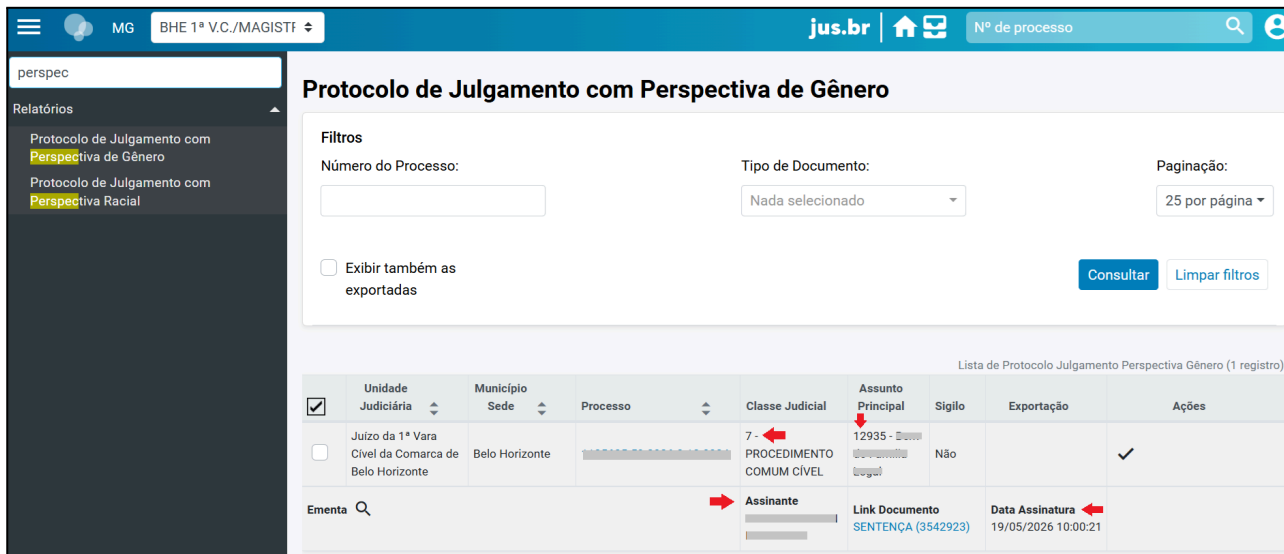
MG BHE 1ª V.C./MAGISTR

jus.br

Nº de processo

perspec

Relatórios

Protocolo de Julgamento com Perspectiva de Gênero

Protocolo de Julgamento com Perspectiva Racial

Protocolo de Julgamento com Perspectiva de Gênero

Filtros

Número do Processo:

Tipo de Documento:

Nada selecionado

Paginação:

25 por página

Exibir também as exportadas

Consultar

Limpar filtros

Lista de Protocolo Julgamento Perspectiva Gênero (1 registro)

| | Unidade Judiciária | Município Sede | Processo | Classe Judicial | Assunto Principal | Sigilo | Exportação | Ações |
|---|---|---|---|---|---|---|---|---|
| | Juízo da 1ª Vara Cível da Comarca de Belo Horizonte | Belo Horizonte | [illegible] | 7 - PROCEDIMENTO COMUM CÍVEL | 12935 - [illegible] | Não | | ✓ |
| Ementa | | | | Assinante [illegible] | Link Documento SENTENÇA (3542923) | | Data Assinatura 19/05/2026 10:00:21 | |